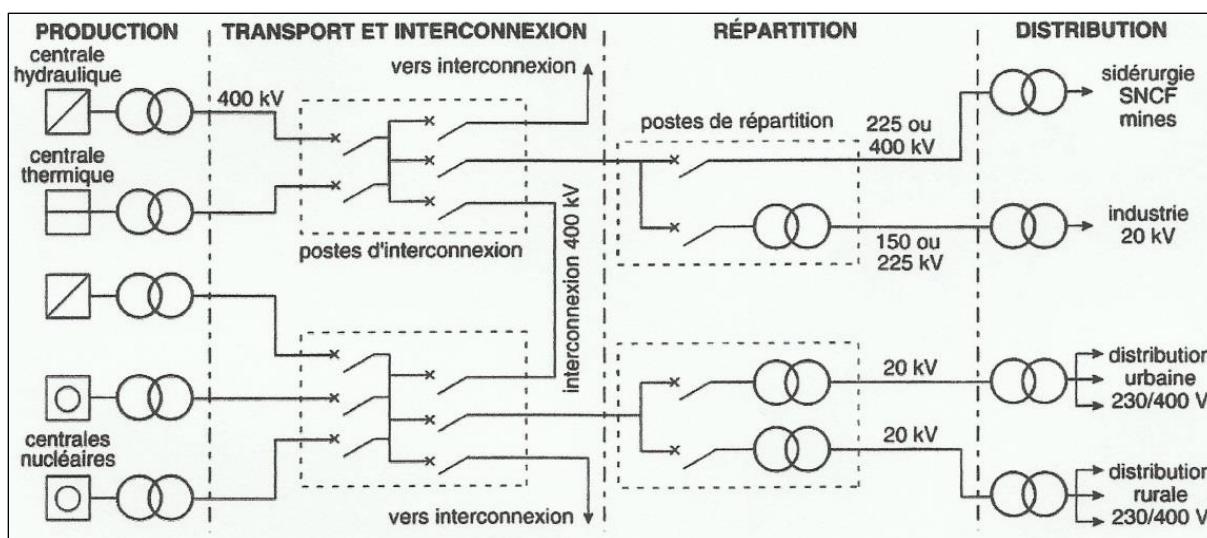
PRODUCTION

TRANSPORT ET INTERCONNEXION

RÉPARTITION

DISTRIBUTION

centrale hydraulique

400 kV

vers interconnexion

postes de répartition

225 ou 400 kV

sidérurgie SNCF mines

centrale thermique

postes d'interconnexion

interconnexion 400 kV

150 ou 225 kV

industrie 20 kV

20 kV

distributior urbaine 230/400 V

centrales nucléaires

20 kV

distributior rurale 230/400 V

vers interconnexion